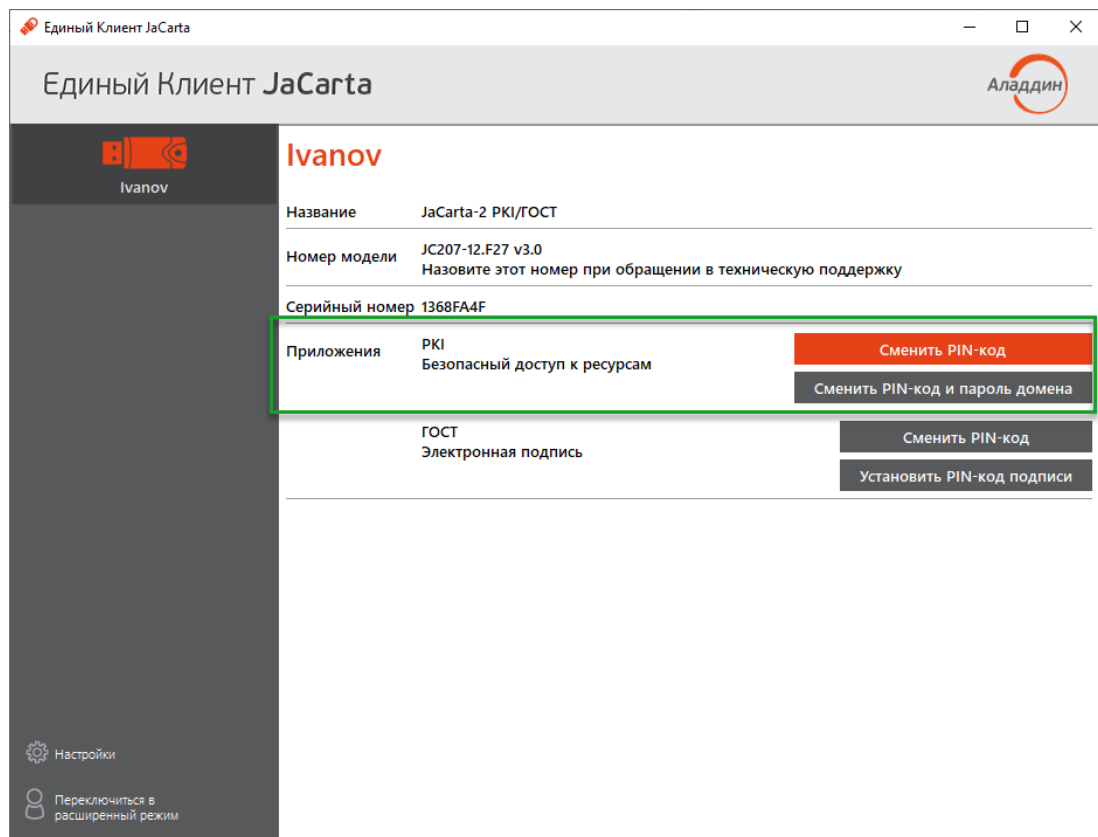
Единый Клиент JaCarta

Единый Клиент JaCarta

Аладдин

Ivanov

Ivanov

| Название | JaCarta-2 PKI/ГОСТ |
|---|---|
| Номер модели | JC207-12.F27 v3.0 Назовите этот номер при обращении в техническую поддержку |
| Серийный номер | 1368FA4F |

Приложения
PKI
Безопасный доступ к ресурсам
Сменить PIN-код
Сменить PIN-код и пароль домена

ГОСТ
Электронная подпись
Сменить PIN-код
Установить PIN-код подписи

Настройки

Переключиться в расширенный режим